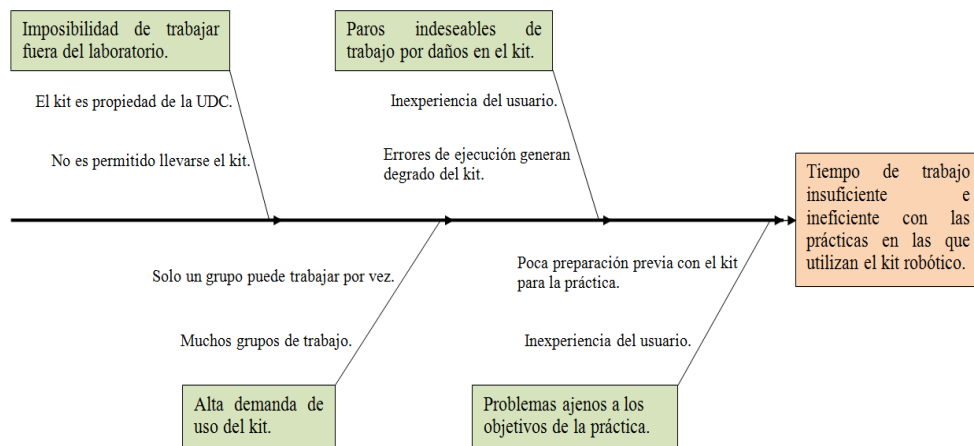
Imposibilidad de trabajar fuera del laboratorio.

El kit es propiedad de la UDC.

No es permitido llevarse el kit.

Paros indeseables de trabajo por daños en el kit.

Inexperiencia del usuario.

Errores de ejecución generan degrado del kit.

Tiempo de trabajo insuficiente e ineficiente con las prácticas en las que utilizan el kit robótico.

Solo un grupo puede trabajar por vez.

Muchos grupos de trabajo.

Alta demanda de uso del kit.

Poca preparación previa con el kit para la práctica.

Inexperiencia del usuario.

Problemas ajenos a los objetivos de la práctica.